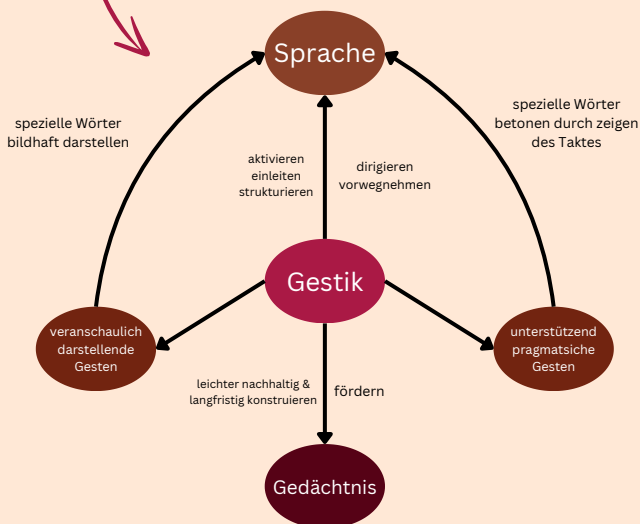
Sprache

spezielle Wörter bildhaft darstellen

spezielle Wörter betonen durch zeigen des Taktes

aktivieren einleiten strukturieren

dirigieren vorwegnehmen

Gestik

veranschaulich darstellende Gesten

unterstützend pragmatsiche Gesten

leichter nachhaltig & langfristig konstruieren

fördern

Gedächtnis